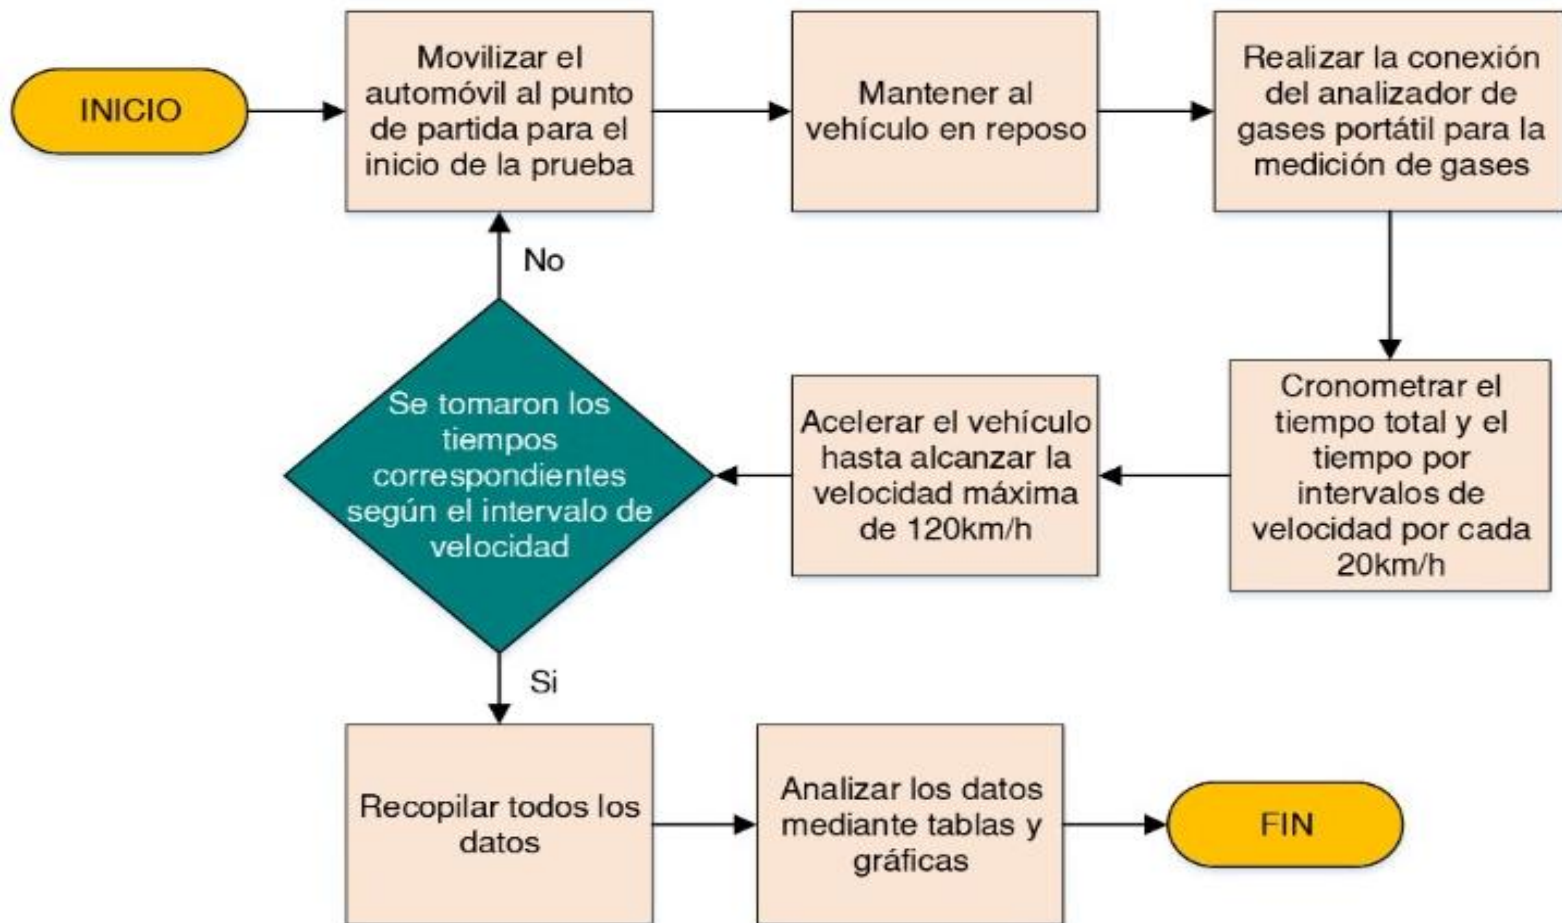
INICIO

Movilizar el automóvil al punto de partida para el inicio de la prueba

Mantener al vehículo en reposo

Realizar la conexión del analizador de gases portátil para la medición de gases

Cronometrar el tiempo total y el tiempo por intervalos de velocidad por cada 20km/h

Acelerar el vehículo hasta alcanzar la velocidad máxima de 120km/h

Se tomaron los tiempos correspondientes según el intervalo de velocidad

No

Si

Recopilar todos los datos

Analizar los datos mediante tablas y gráficas

FIN